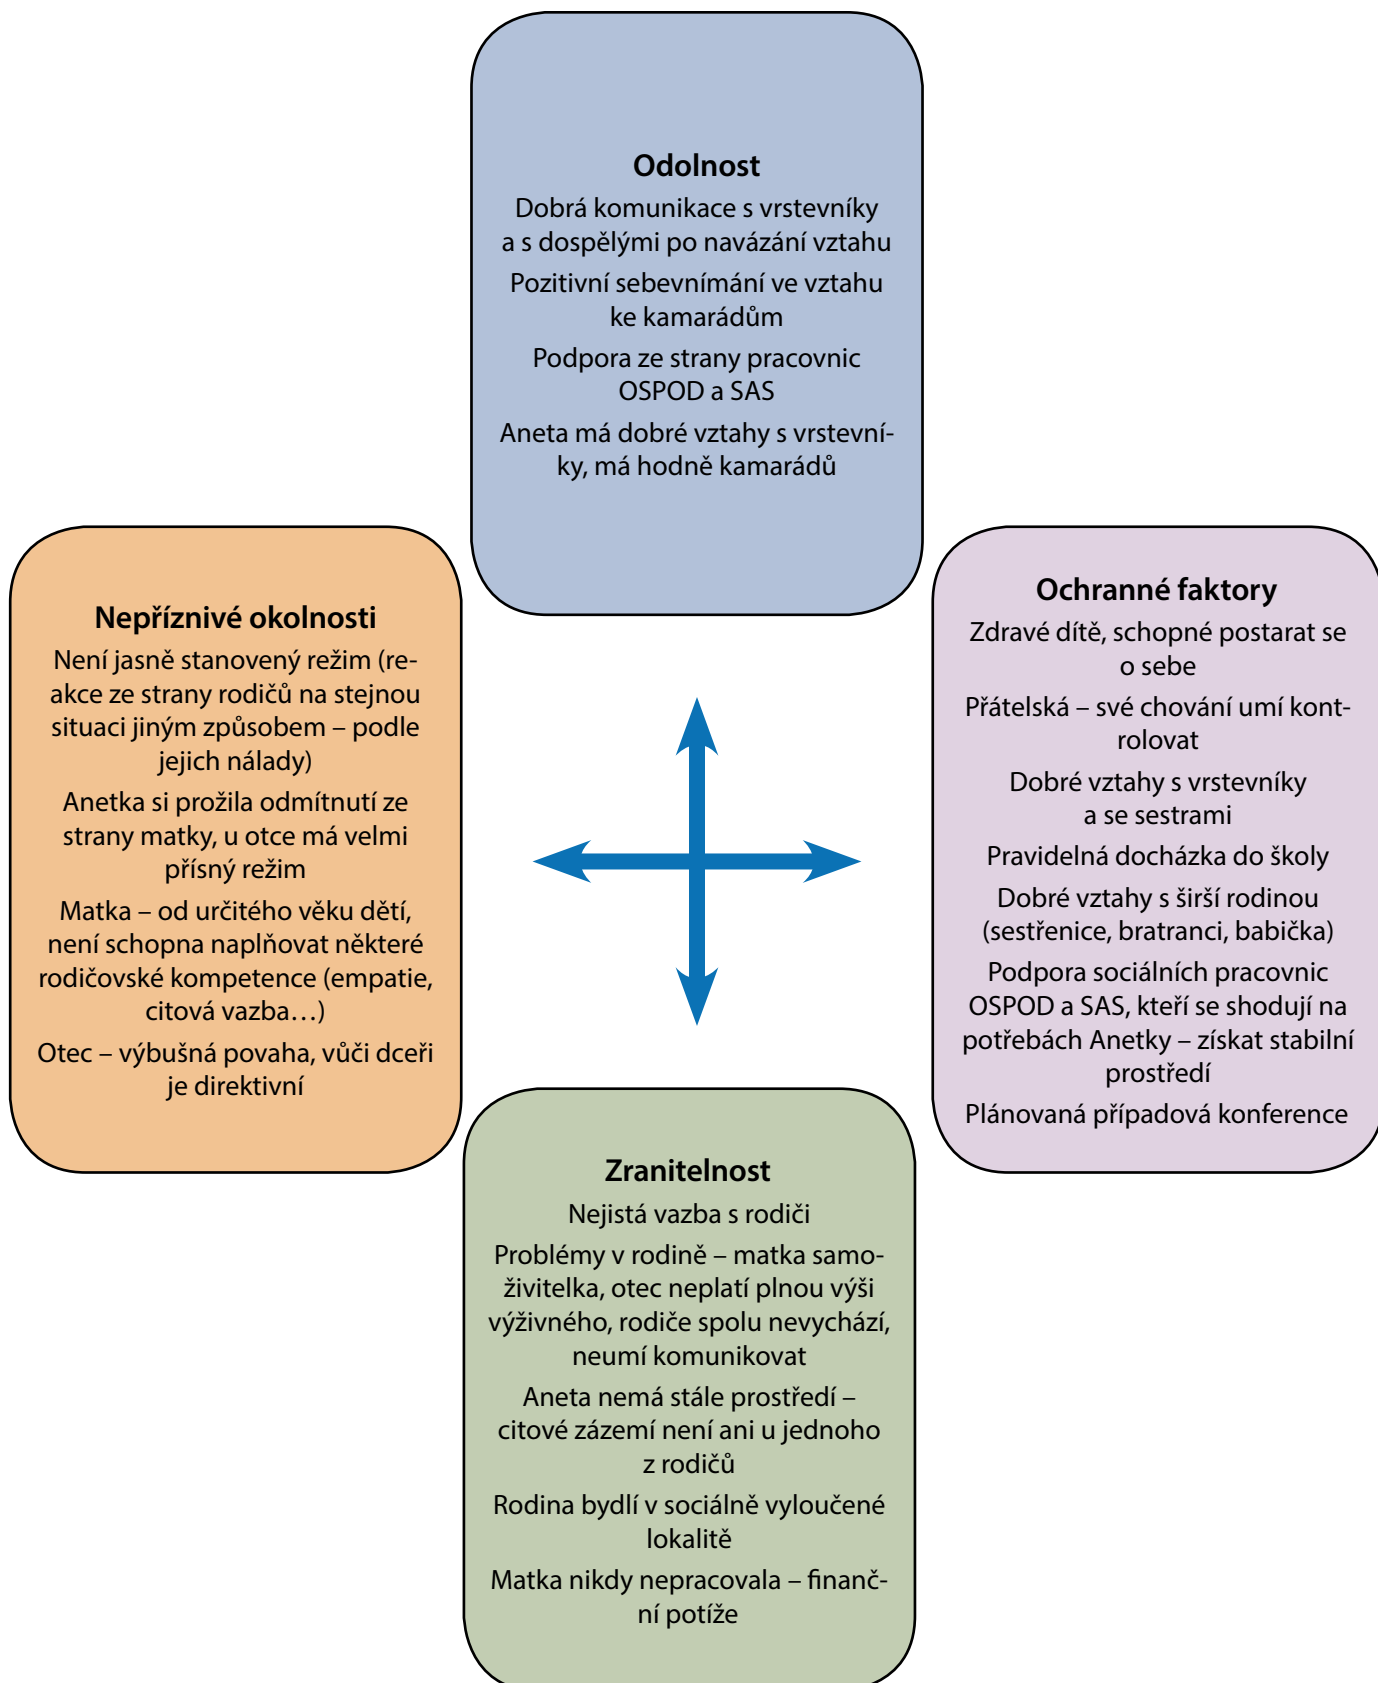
**Odolnost**

Dobrá komunikace s vrstevníky a s dospělými po navázání vztahu

Pozitivní sebevnímání ve vztahu ke kamarádům

Podpora ze strany pracovnic OSPOD a SAS

Aneta má dobré vztahy s vrstevníky, má hodně kamarádů

**Nepříznivé okolnosti**

Není jasně stanovený režim (reakce ze strany rodičů na stejnou situaci jiným způsobem – podle jejich nálady)

Anetka si prožila odmítnutí ze strany matky, u otce má velmi přísný režim

Matka – od určitého věku dětí, není schopna naplňovat některé rodičovské kompetence (empatie, citová vazba…)

Otec – výbušná povaha, vůči dceři je direktivní

**Ochranné faktory**

Zdravé dítě, schopné postarat se o sebe

Přátelská – své chování umí kontrolovat

Dobré vztahy s vrstevníky a se sestrami

Pravidelná docházka do školy

Dobré vztahy s širší rodinou (sestřenice, bratranci, babička)

Podpora sociálních pracovnic OSPOD a SAS, kteří se shodují na potřebách Anetky – získat stabilní prostředí

Plánovaná případová konference

**Zranitelnost**

Nejistá vazba s rodiči

Problémy v rodině – matka samoživitelka, otec neplatí plnou výši výživného, rodiče spolu nevychází, neumí komunikovat

Aneta nemá stále prostředí – citové zázemí není ani u jednoho z rodičů

Rodina bydlí v sociálně vyloučené lokalitě

Matka nikdy nepracovala – finanční potíže